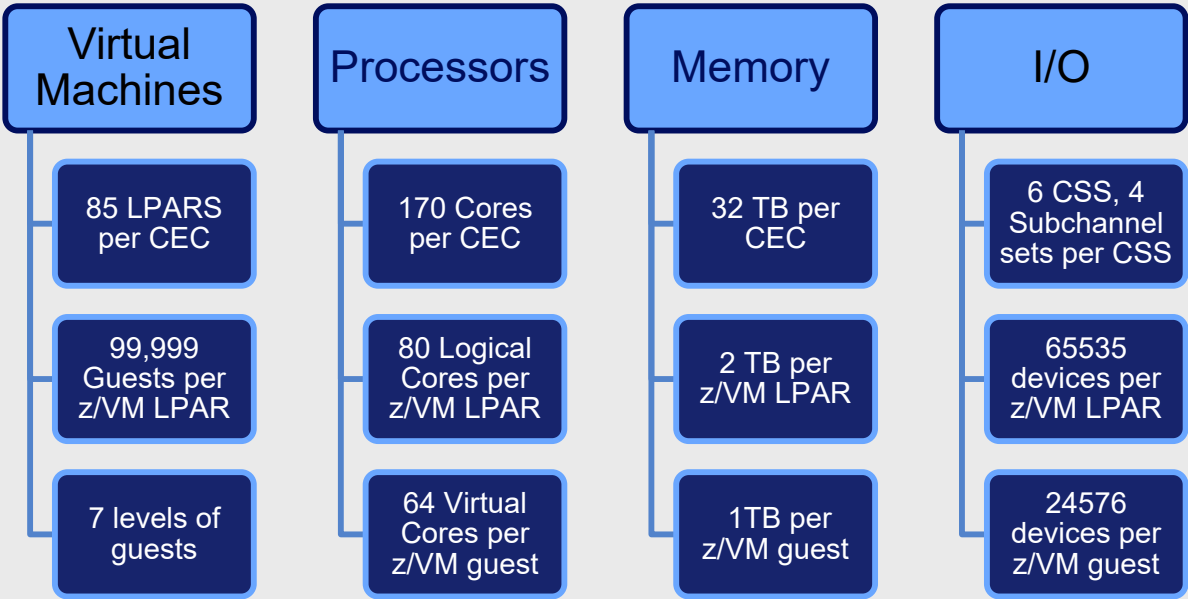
Virtual Machines

85 LPARS per CEC

99,999 Guests per z/VM LPAR

7 levels of guests

Processors

170 Cores per CEC

80 Logical Cores per z/VM LPAR

64 Virtual Cores per z/VM guest

Memory

32 TB per CEC

2 TB per z/VM LPAR

1TB per z/VM guest

I/O

6 CSS, 4 Subchannel sets per CSS

65535 devices per z/VM LPAR

24576 devices per z/VM guest